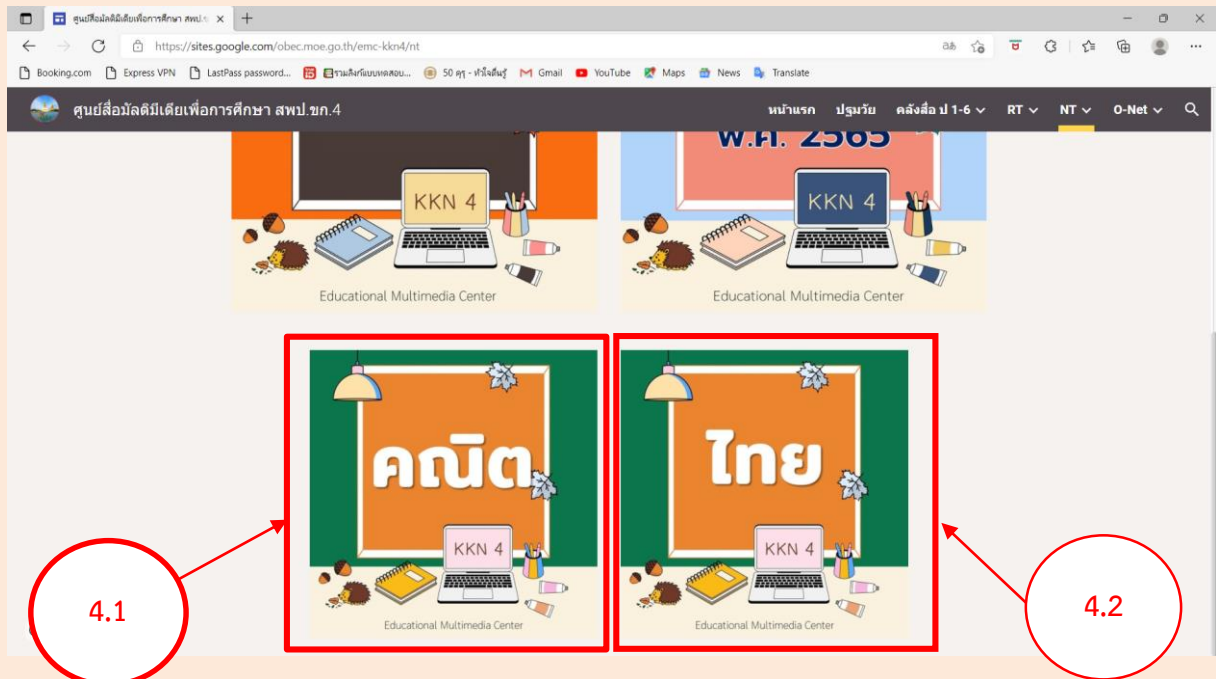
ศูนย์สื่อมัลติมีเดียเพื่อการศึกษา สพป.ข ×

https://sites.google.com/obec.moe.go.th/emc-kkn4/nt

Booking.com Express VPN LastPass password... รวมลิงก์แบบทดสอบ... 50 ครู - หัวใจติ้นรู้ Gmail YouTube Maps News Translate

ศูนย์สื่อมัลติมีเดียเพื่อการศึกษา สพป.ขก.4

หน้าแรก ปฐมวัย คลังสื่อ ป 1-6 RT NT O-Net

พ.ศ. 2565

KKN 4

Educational Multimedia Center

KKN 4

Educational Multimedia Center

คณิต

KKN 4

Educational Multimedia Center

ไทย

KKN 4

Educational Multimedia Center

4.1

4.2